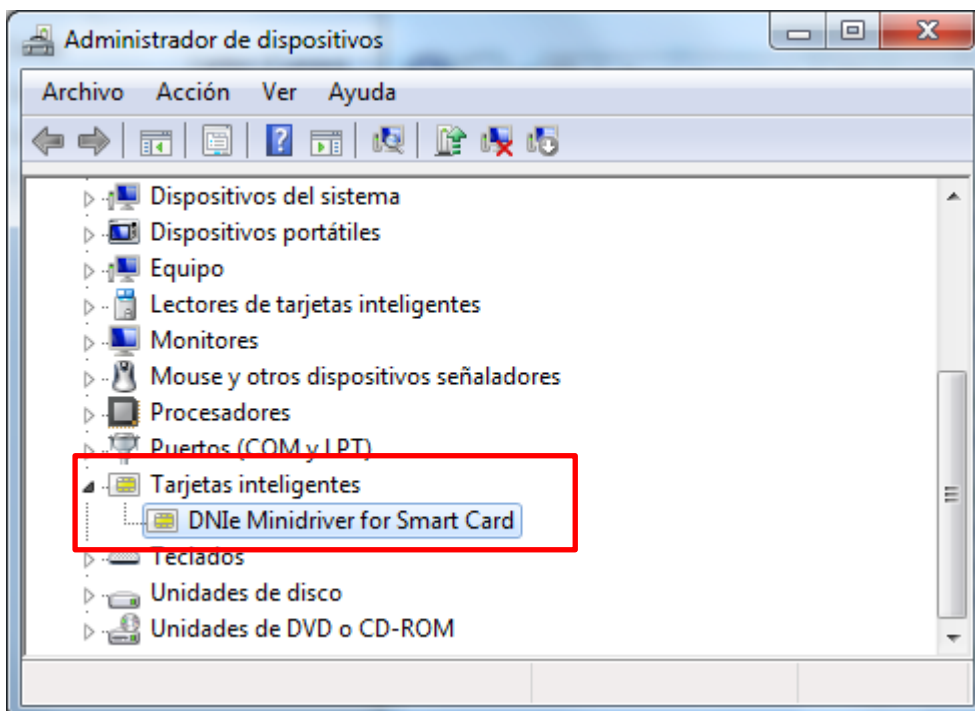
Administrador de dispositivos

Archivo Acción Ver Ayuda

Dispositivos del sistema
Dispositivos portátiles
Equipo
Lectores de tarjetas inteligentes
Monitores
Mouse y otros dispositivos señaladores
Procesadores
Puertos (COM y LPT)
Tarjetas inteligentes
DNIe Minidriver for Smart Card
Teclados
Unidades de disco
Unidades de DVD o CD-ROM